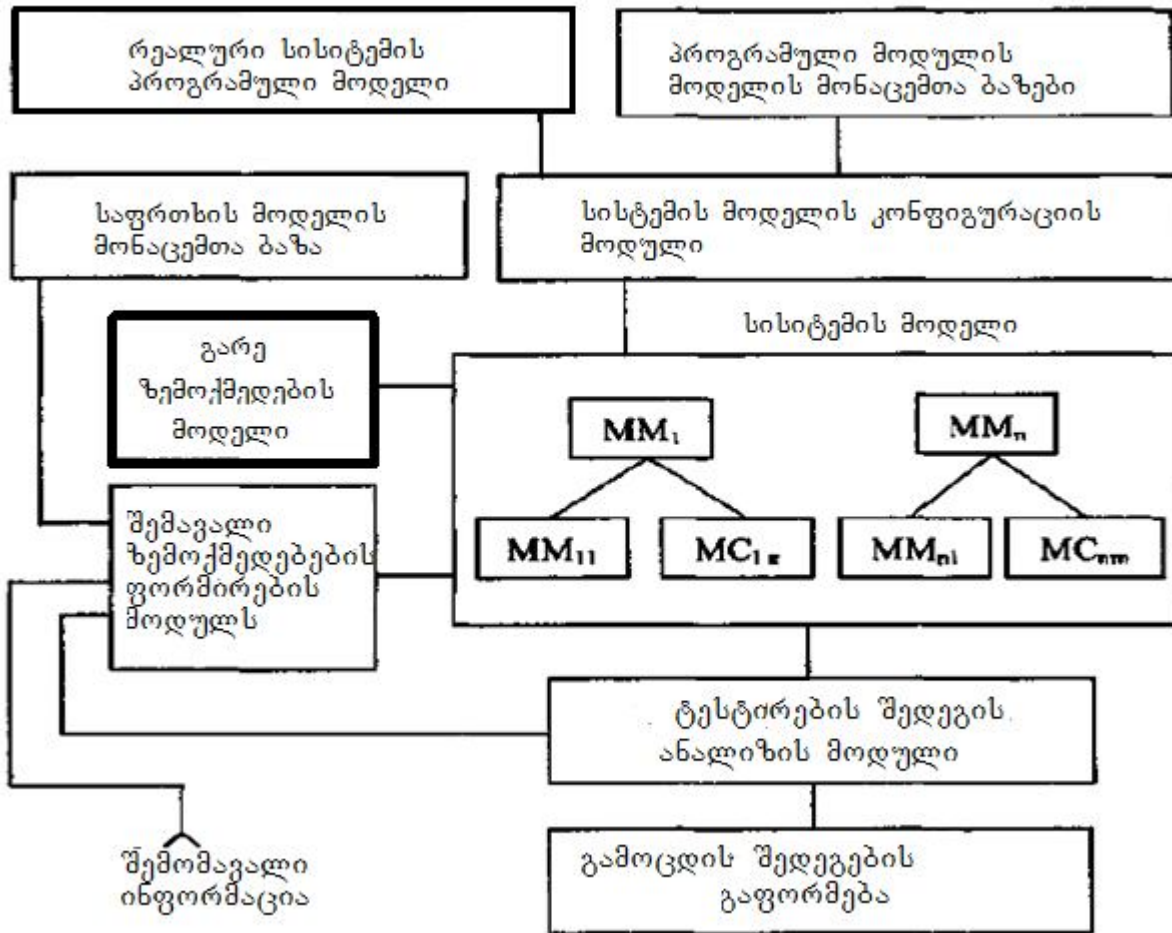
რეალური სისიტემის პროგრამული მოდელი

პროგრამული მოდულის მოდელის მონაცემთა ბაზები

საფრთხის მოდელის მონაცემთა ბაზა

სისტემის მოდელის კონფიგურაციის მოდული

სისიტემის მოდელი

გარე ზემოქმედების მოდელი

$MM_1$

$MM_n$

$MM_{11}$

$MC_{1\pi}$

$MM_{n1}$

$MC_{nm}$

შემავალი ზემოქმედებების ფორმირების მოდულს

ტესტირების შედეგის ანალიზის მოდული

შემომავალი ინფორმაცია

გამოცდის შედეგების გაფორმება